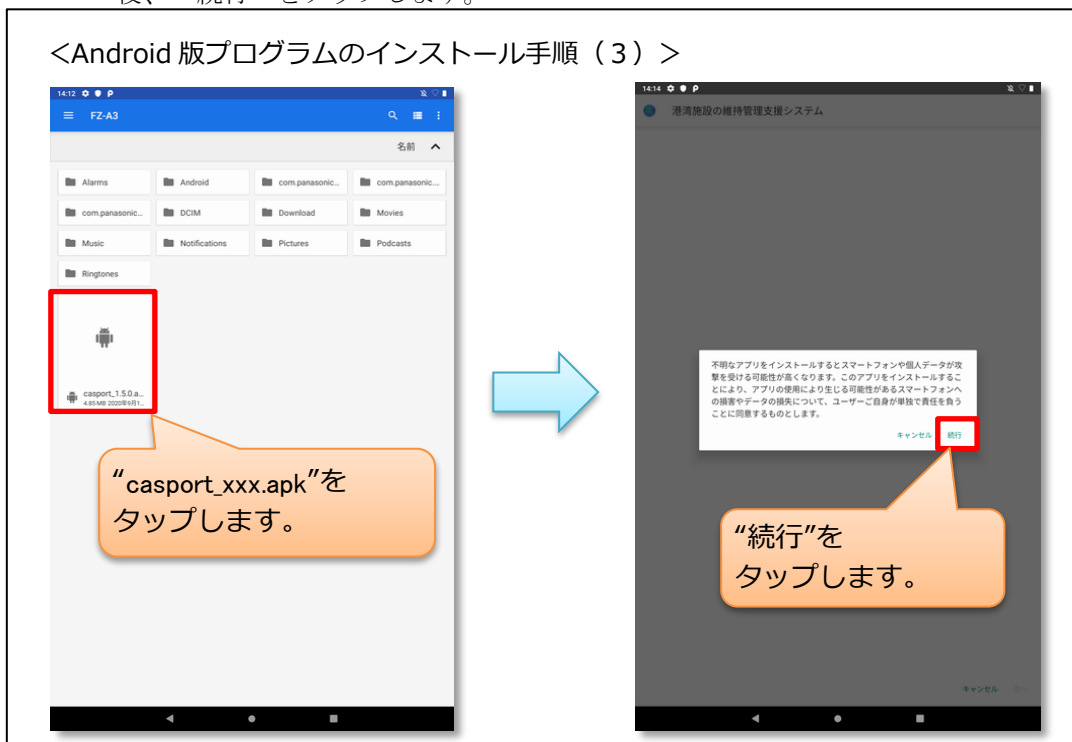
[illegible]

<Android 版プログラムのインストール手順（3）>

14:12

FZ-A3

名前

Alarms

Android

com.panasonic...

com.panasonic...

com.panasonic...

DCIM

Download

Movies

Music

Notifications

Pictures

Podcasts

Ringtones

casport_1.5.0.a...
4.85 MB 2020年9月1...

"casport_xxx.apk"を
タップします。

14:14

港湾施設の維持管理支援システム

不明なアプリをインストールするとスマートフォンや個人データが攻撃を受ける可能性が高くなります。このアプリをインストールすることにより、アプリの使用により生じる可能性があるスマートフォンへの損害やデータの損失について、ユーザーご自身が単独で責任を負うことに同意するものとします。

キャンセル 続行

"続行"を
タップします。

キャンセル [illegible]